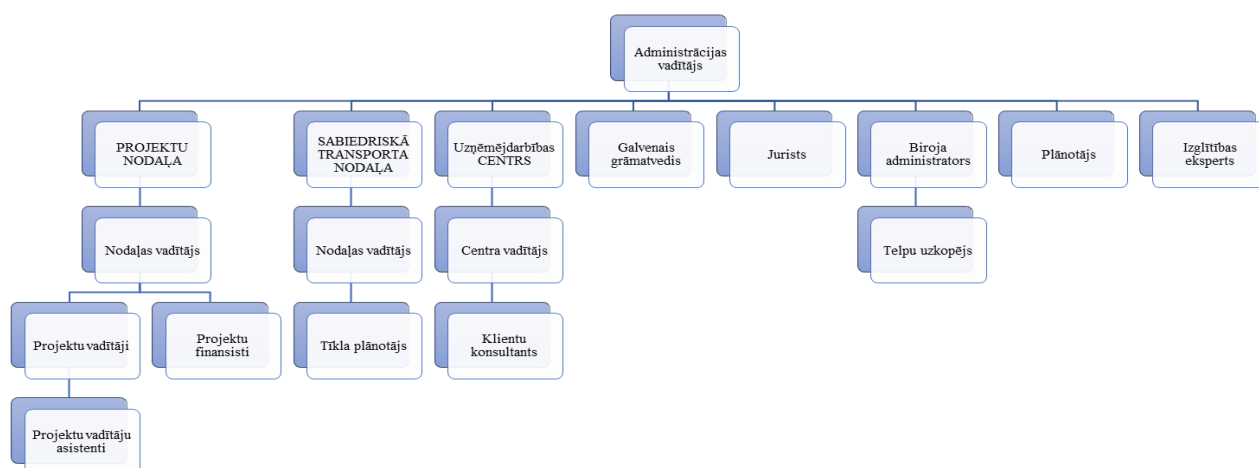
Administrācijas vadītājs

PROJEKTU NODAĻA

Nodaļas vadītājs

Projektu vadītāji

Projektu vadītāju asistenti

Projektu finansisti

SABIEDRISKĀ TRANSPORTA NODAĻA

Nodaļas vadītājs

Tīkla plānotājs

Uzņēmējdarbības CENTRS

Centra vadītājs

Klientu konsultants

Galvenais grāmatvedis

Jurists

Biroja administrators

Telpu uzkopējs

Plānotājs

Izglītības eksperts